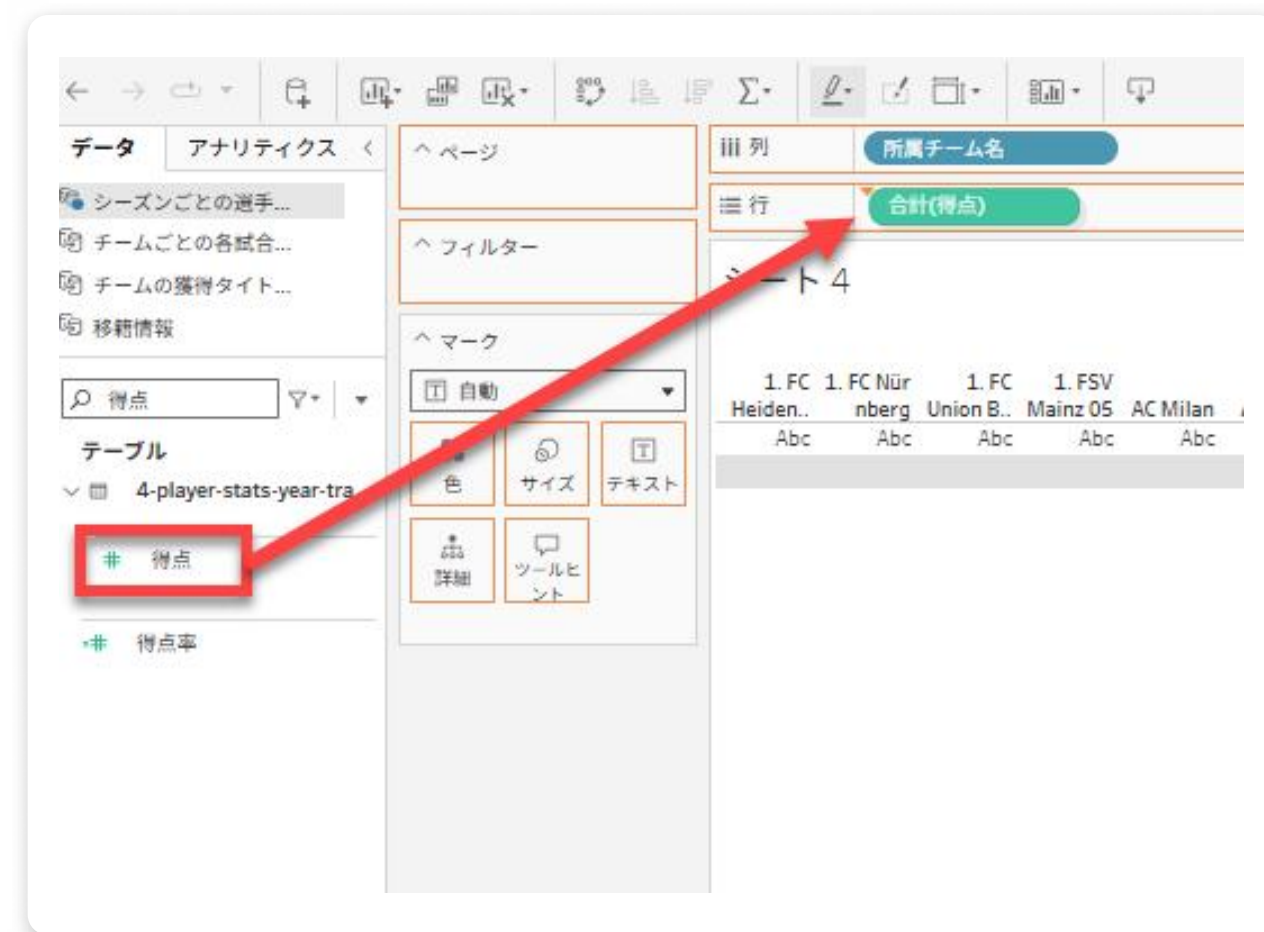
データ　アナリティクス　<

シーズンごとの選手...
チームごとの各試合...
チームの獲得タイト...
移籍情報

得点

テーブル
4-player-stats-year-tra
得点
得点率

ページ

フィルター

マーク
自動
色　サイズ　テキスト
詳細　ツールヒント

列　所属チーム名
行　合計(得点)

シート4

| 1. FC Heiden.. | 1. FC Nürnberg | 1. FC Union B.. | 1. FSV Mainz 05 | AC Milan |
|---|---|---|---|---|
| Abc | Abc | Abc | Abc | Abc |